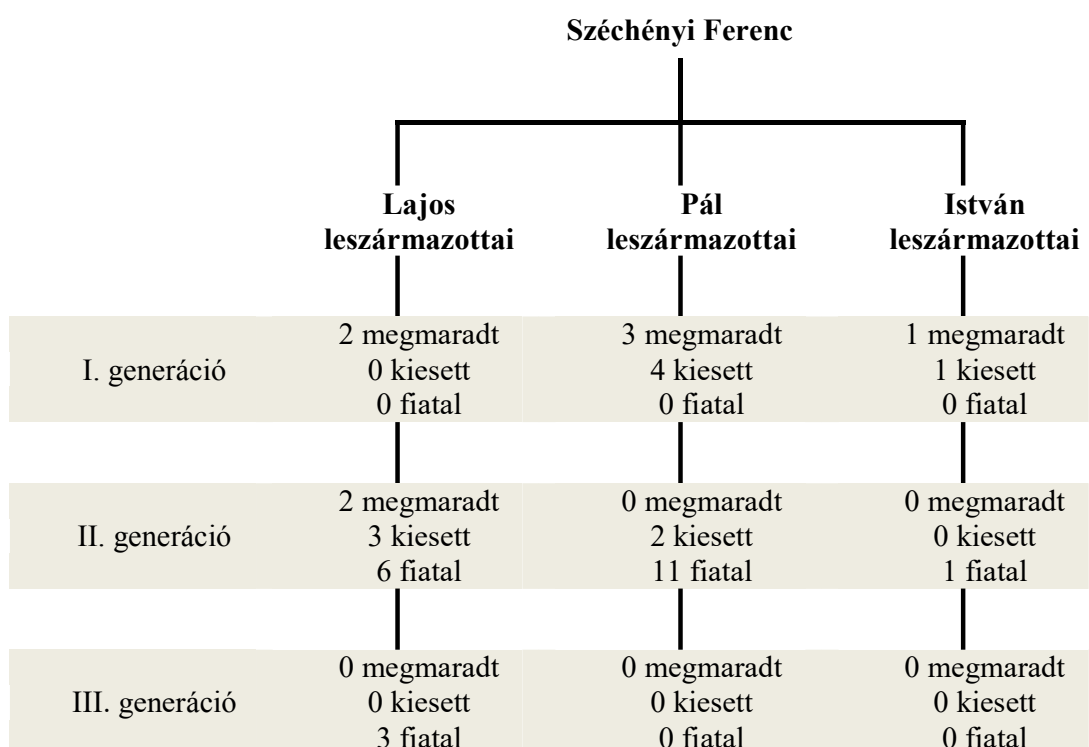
Széchényi Ferenc

| | Lajos leszármazottai | Pál leszármazottai | István leszármazottai |
|---|---|---|---|
| I. generáció | 2 megmaradt 0 kiesett 0 fiatal | 3 megmaradt 4 kiesett 0 fiatal | 1 megmaradt 1 kiesett 0 fiatal |
| II. generáció | 2 megmaradt 3 kiesett 6 fiatal | 0 megmaradt 2 kiesett 11 fiatal | 0 megmaradt 0 kiesett 1 fiatal |
| III. generáció | 0 megmaradt 0 kiesett 3 fiatal | 0 megmaradt 0 kiesett 0 fiatal | 0 megmaradt 0 kiesett 0 fiatal |